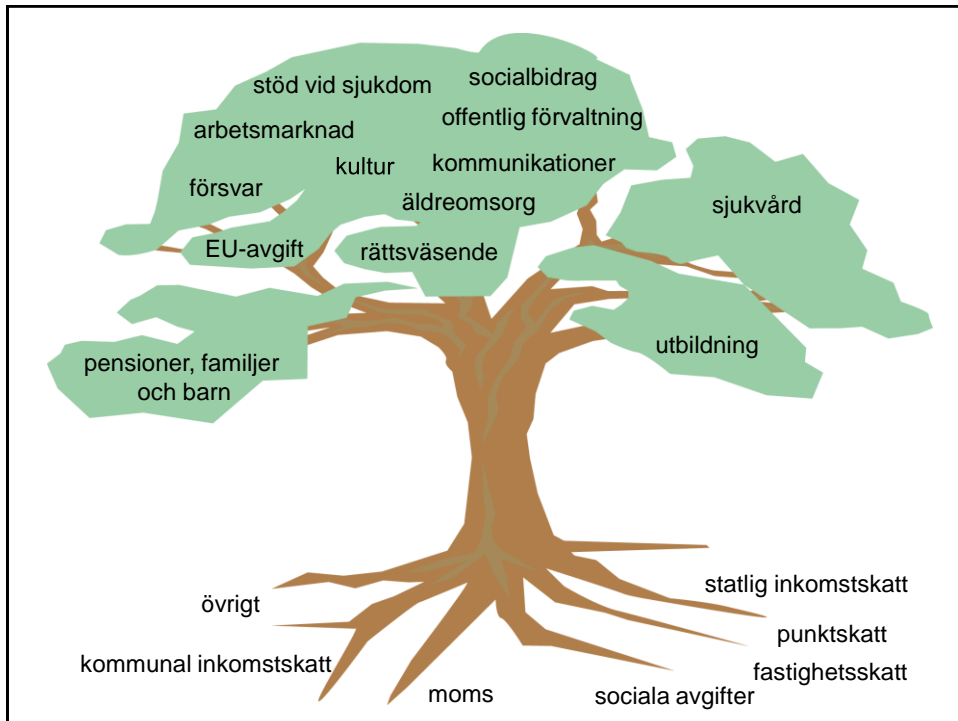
socialbidrag

stöd vid sjukdom

offentlig förvaltning

arbetsmarknad

kultur

kommunikationer

försvar

äldreomsorg

sjukvård

EU-avgift

rättsväsende

pensioner, familjer och barn

utbildning

statlig inkomstskatt

övrigt

punktskatt

kommunal inkomstskatt

fastighetsskatt

moms

sociala avgifter